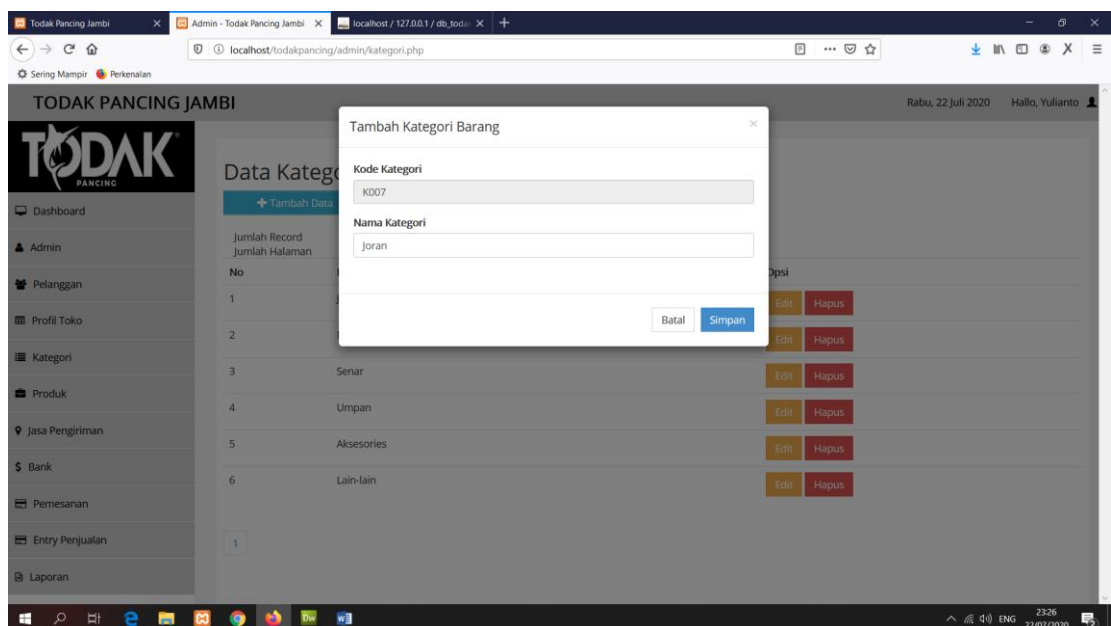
Todak Pancing Jambi × Admin - Todak Pancing Jambi × localhost / 127.0.0.1 / db_todak × +

localhost/todakpancing/admin/kategori.php

Sering Mampir Perkenalan

TODAK PANCING JAMBI

Rabu, 22 Juli 2020 Hallo, Yulianto

TODAK PANCING

Dashboard
Admin
Pelanggan
Profil Toko
Kategori
Produk
Jasa Pengiriman
$ Bank
Pemesanan
Entry Penjualan
Laporan

Data Katego

+ Tambah Data

Jumlah Record
Jumlah Halaman

| No | | Opsi |
|---|---|---|
| 1 | | Edit Hapus |
| 2 | | Edit Hapus |
| 3 | Senar | Edit Hapus |
| 4 | Umpan | Edit Hapus |
| 5 | Aksesories | Edit Hapus |
| 6 | Lain-lain | Edit Hapus |

1

Tambah Kategori Barang ×

Kode Kategori
K007

Nama Kategori
Joran

Batal Simpan

ENG 23:26 22/07/2020